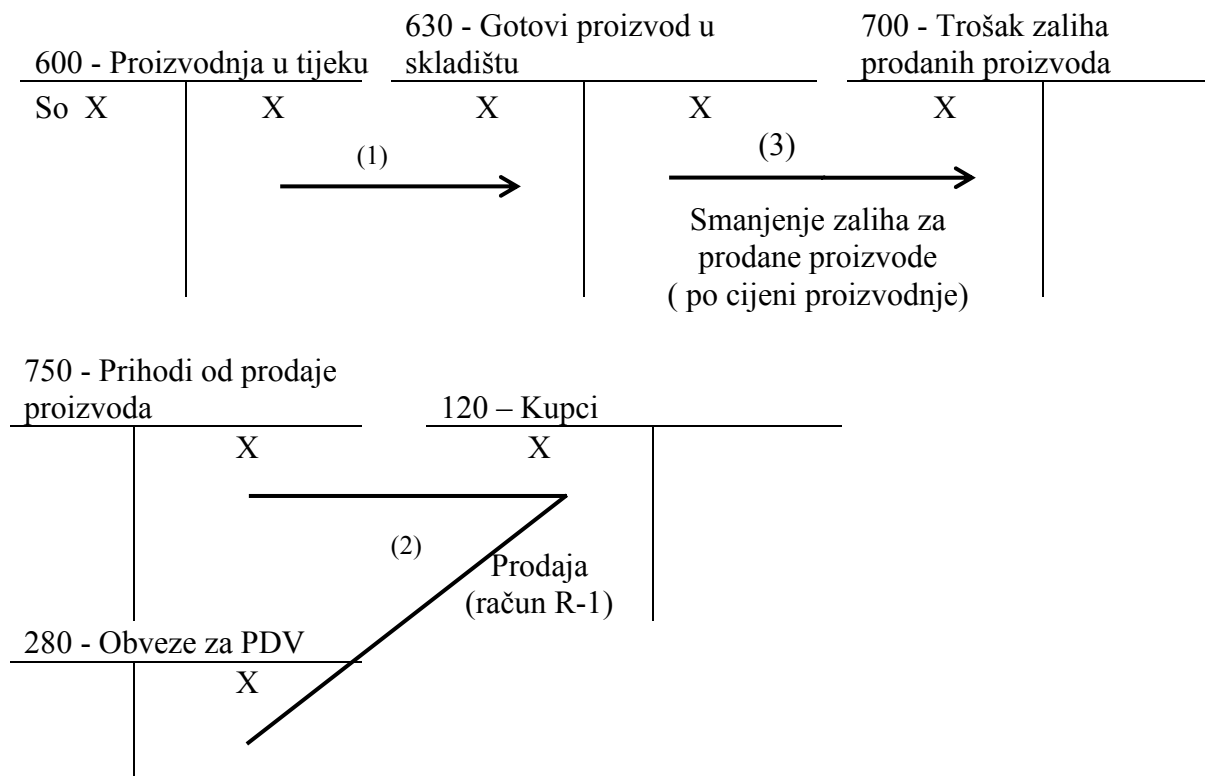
600 - Proizvodnja u tijeku

| | |
|---|---|
| So X | X |

630 - Gotovi proizvod u skladištu

| | |
|---|---|
| X | X |

700 - Trošak zaliha prodanih proizvoda

| | |
|---|---|
| X | |

(1)

(3)

Smanjenje zaliha za prodane proizvode ( po cijeni proizvodnje)

750 - Prihodi od prodaje proizvoda

| | |
|---|---|
| | X |

120 – Kupci

| | |
|---|---|
| X | |

(2)

Prodaja (račun R-1)

280 - Obveze za PDV

| | |
|---|---|
| | X |